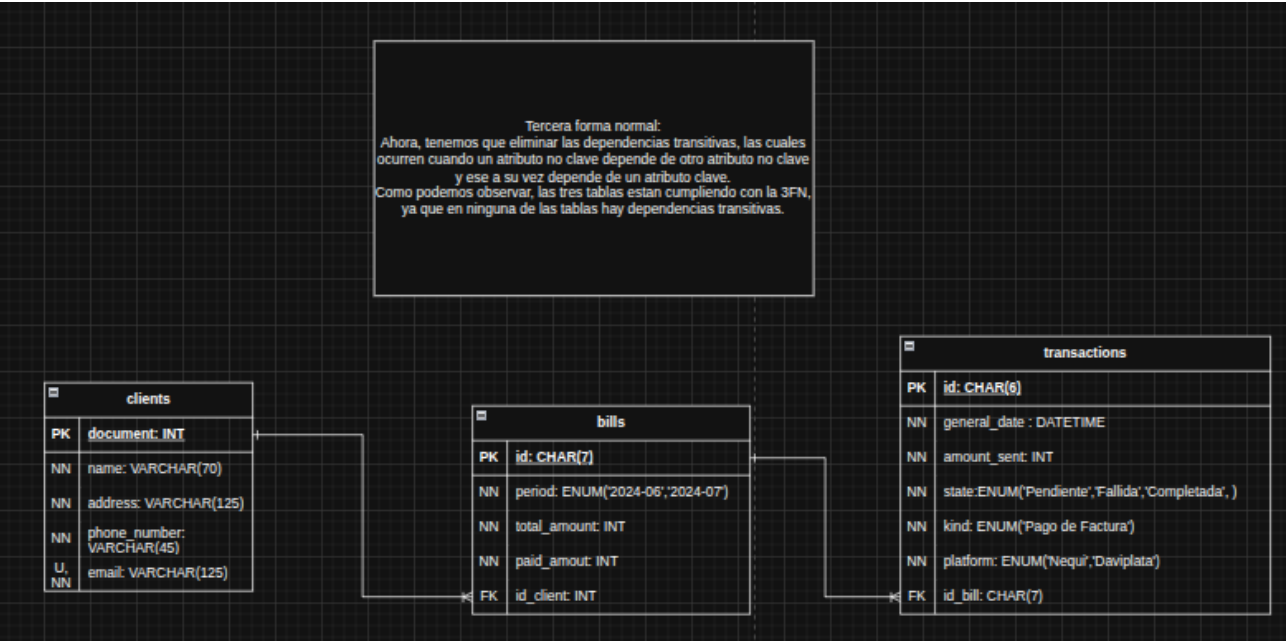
Tercera forma normal:
Ahora, tenemos que eliminar las dependencias transitivas, las cuales ocurren cuando un atributo no clave depende de otro atributo no clave y ese a su vez depende de un atributo clave.
Como podemos observar, las tres tablas estan cumpliendo con la 3FN, ya que en ninguna de las tablas hay dependencias transitivas.

clients

| | |
|---|---|
| PK | document: INT |
| NN | name: VARCHAR(70) |
| NN | address: VARCHAR(125) |
| NN | phone_number: VARCHAR(45) |
| U, NN | email: VARCHAR(125) |

bills

| | |
|---|---|
| PK | id: CHAR(7) |
| NN | period: ENUM('2024-06','2024-07') |
| NN | total_amount: INT |
| NN | paid_amout: INT |
| FK | id_client: INT |

transactions

| | |
|---|---|
| PK | id: CHAR(6) |
| NN | general_date : DATETIME |
| NN | amount_sent: INT |
| NN | state:ENUM('Pendiente','Fallida','Completada', ) |
| NN | kind: ENUM('Pago de Factura') |
| NN | platform: ENUM('Nequi','Daviplata') |
| FK | id_bill: CHAR(7) |